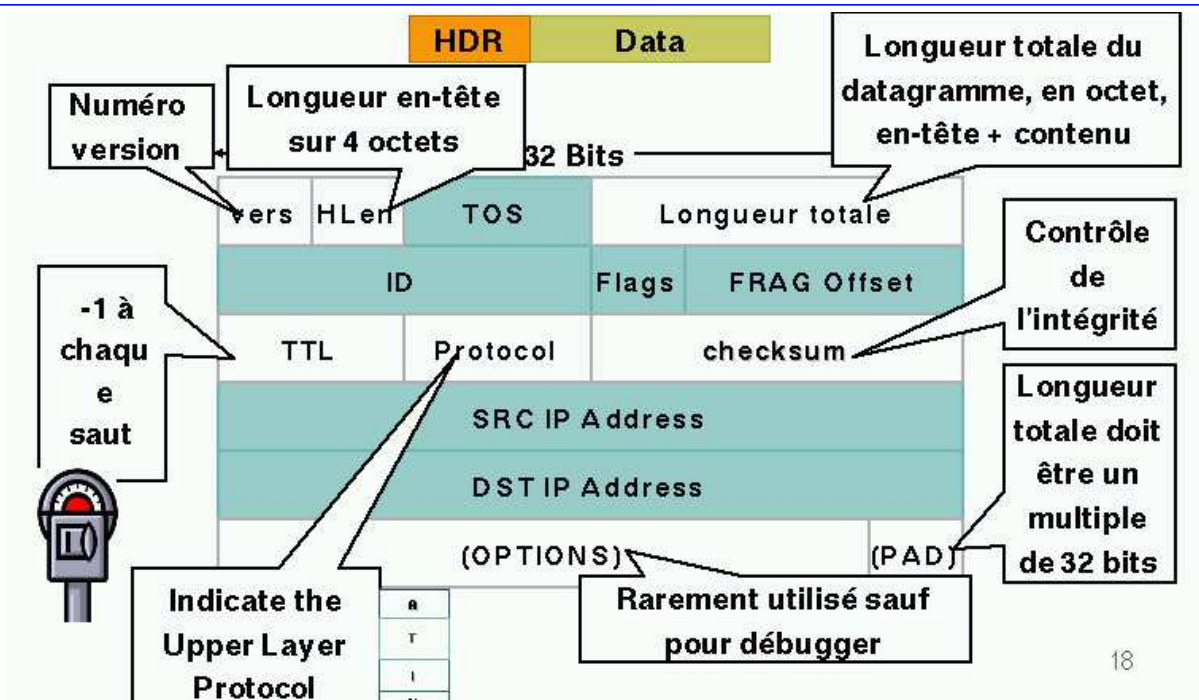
HDR | Data

Numéro version

Longueur en-tête sur 4 octets

32 Bits

Longueur totale du datagramme, en octet, en-tête + contenu

| vers | HLen | TOS | Longueur totale | |
|---|---|---|---|---|
| ID | | | Flags | FRAG Offset |
| TTL | Protocol | checksum | | |
| SRC IP Address | | | | |
| DST IP Address | | | | |
| (OPTIONS) | | | | (PAD) |

Contrôle de l'intégrité

-1 à chaqu e saut

Longueur totale doit être un multiple de 32 bits

Indicate the Upper Layer Protocol

Rarement utilisé sauf pour débugger

18